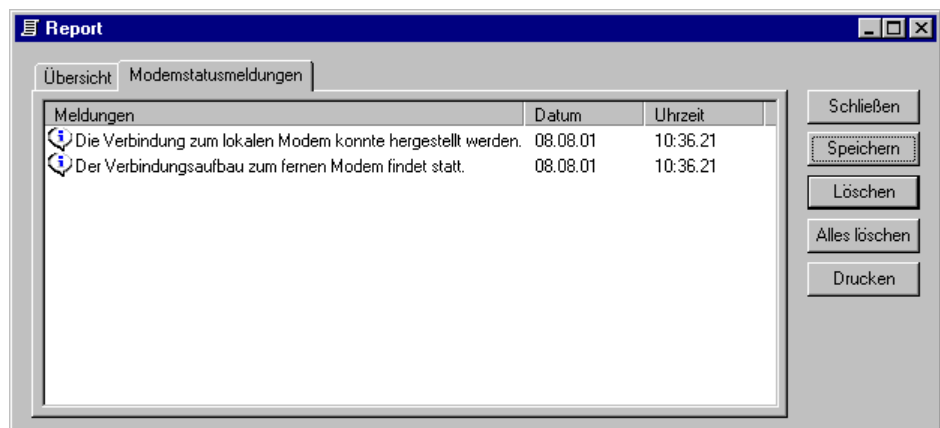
Report

Übersicht | Modemstatusmeldungen

| Meldungen | Datum | Uhrzeit |
|---|---|---|
| Die Verbindung zum lokalen Modem konnte hergestellt werden. | 08.08.01 | 10:36.21 |
| Der Verbindungsaufbau zum fernen Modem findet statt. | 08.08.01 | 10:36.21 |

Schließen
Speichern
Löschen
Alles löschen
Drucken